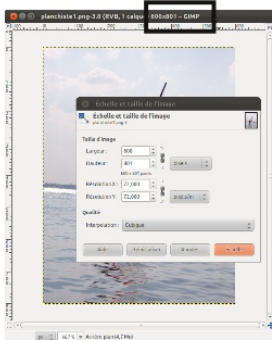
planchiste1.png-3.0 (RVB, 1 calque) 800x801 – GIMP

Échelle et taille de l'image

Échelle et taille de l'image
planchiste1.png-3

Taille d'image
Largeur : 800
Hauteur : 801
800 × 801 pixels
px
Résolution X : 72,000
Résolution Y : 72,000
pixels/in

Qualité
Interpolation : Cubique

Aide
Réinitialiser
Annuler
Échelle

px 66,7 % Arrière-plan (4,7 Mo)